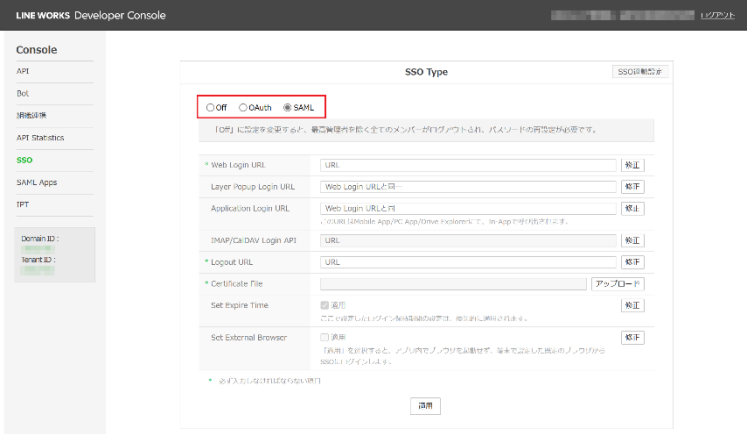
LINE WORKS Developer Console

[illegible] ログアウト

Console

API

Bot

組織連携

API Statistics

SSO

SAML Apps

IPT

Domain ID :
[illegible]

Tenant ID :
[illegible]

SSO Type

SSO詳細設定

Off OAuth SAML

「Off」に設定を変更すると、最高管理者を除く全てのメンバーがログアウトされ、パスワードの再設定が必要です。

* Web Login URL | URL | 修正

Layer Popup Login URL | Web Login URLと同一 | 修正

Application Login URL | Web Login URLと同一 | 修正
このURLはMobile App/PC App/Drive Explorerにて、In-Appで使用されます。

IMAP/CalDAV Login API | URL | 修正

* Logout URL | URL | 修正

* Certificate File | | アップロード

Set Expire Time | 適用 | 修正
ここで設定したログイン有効期間の設定は、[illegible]に適用されます。

Set External Browser | 適用 | 修正
「適用」を選択すると、アプリ内でブラウザを起動せず、端末で設定した既定のブラウザから SSOにログインします。

* 必ず入力しなければならない項目

適用